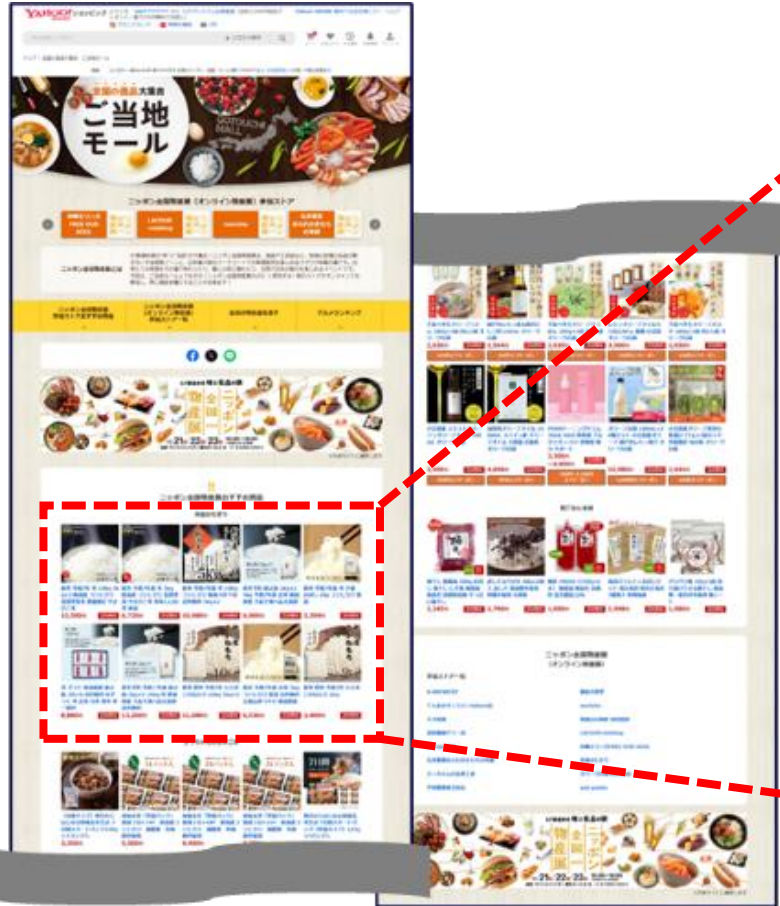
YAHOO! ショッピング

全国の逸品 大集合
ご当地モール
GOTOCHI MALL

ニッポン全国物産展（オンライン物産展）参加ストア

ニッポン全国物産展とは

ニッポン全国物産展 参加ストアおすすめ商品
ニッポン全国物産展（オンライン物産展）参加ストア一覧
全国の物産品を探す
グルメランキング

物産展
ニッポン全国

ニッポン全国物産展おすすめ商品

ニッポン全国物産展
（オンライン物産展）

物産展
ニッポン全国